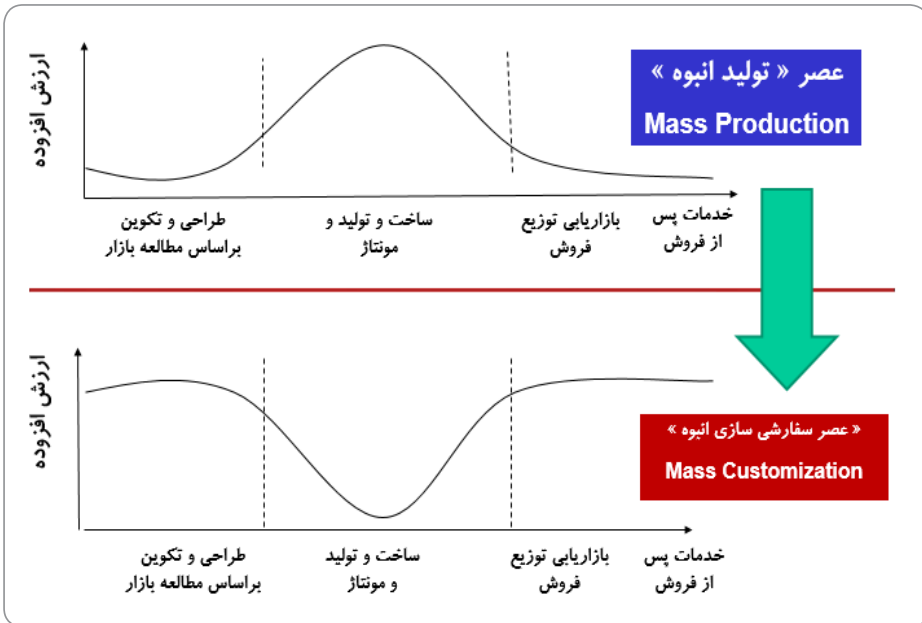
عصر « تولید انبوه »
Mass Production

ارزش افزوده

طراحی و تکوین براساس مطالعه بازار

ساخت و تولید و مونتاژ

بازاریابی توزیع فروش

خدمات پس از فروش

ارزش افزوده

« عصر سفارشی سازی انبوه »
Mass Customization

طراحی و تکوین براساس مطالعه بازار

ساخت و تولید و مونتاژ

بازاریابی توزیع فروش

خدمات پس از فروش